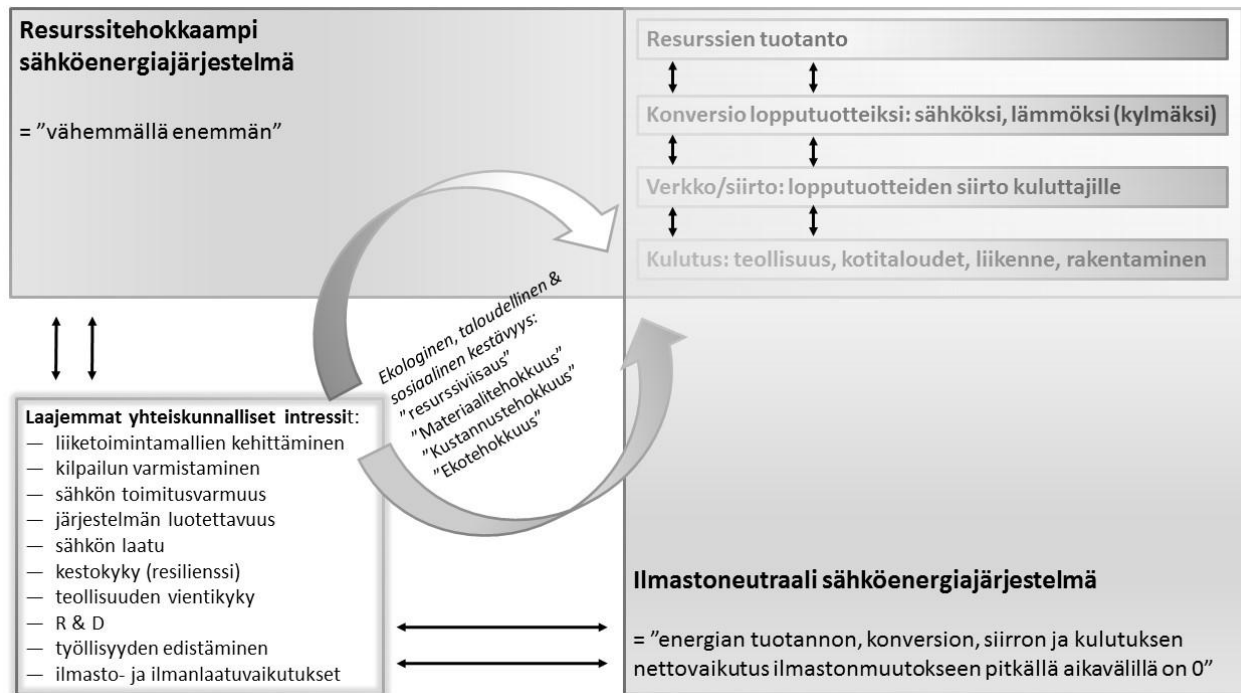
Resurssitehokkaampi sähköenergiajärjestelmä

= ”vähemmällä enemmän”

Resurssien tuotanto

Konversio lopputuotteiksi: sähköksi, lämmöksi (kylmäksi)

Verkko/siirto: lopputuotteiden siirto kuluttajille

Kulutus: teollisuus, kotitaloudet, liikenne, rakentaminen

Ekologinen, taloudellinen & sosiaalinen kestävyys: ”resurssiviisaus” ”Materiaalitehokkuus” ”Kustannustehokkuus” ”Ekotehokkuus”

Laajemmat yhteiskunnalliset intressit:
— liiketoimintamallien kehittäminen
— kilpailun varmistaminen
— sähkön toimitusvarmuus
— järjestelmän luotettavuus
— sähkön laatu
— kestokyky (resilienssi)
— teollisuuden vientikyky
— R & D
— työllisyyden edistäminen
— ilmasto- ja ilmanlaatuvaikutukset

Ilmastoneutraali sähköenergiajärjestelmä

= ”energian tuotannon, konversion, siirron ja kulutuksen nettovaikutus ilmastonmuutokseen pitkällä aikavälillä on 0”